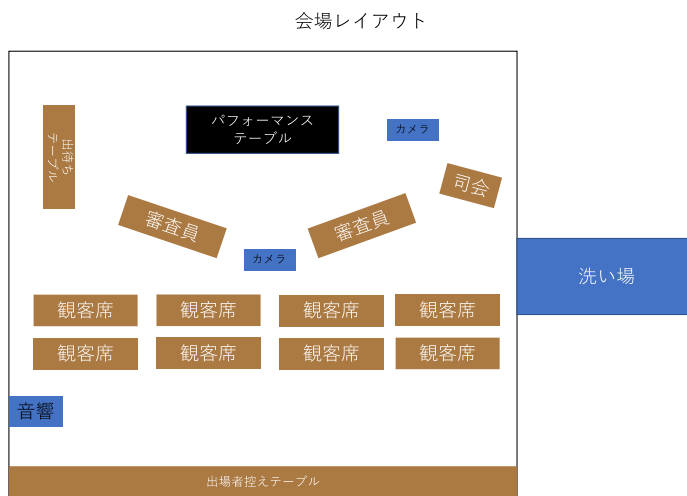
会場レイアウト

出待ちテーブル

パフォーマンステーブル

カメラ

司会

審査員

審査員

カメラ

洗い場

| 観客席 | 観客席 | 観客席 | 観客席 |
|---|---|---|---|
| 観客席 | 観客席 | 観客席 | 観客席 |

音響

出場者控えテーブル